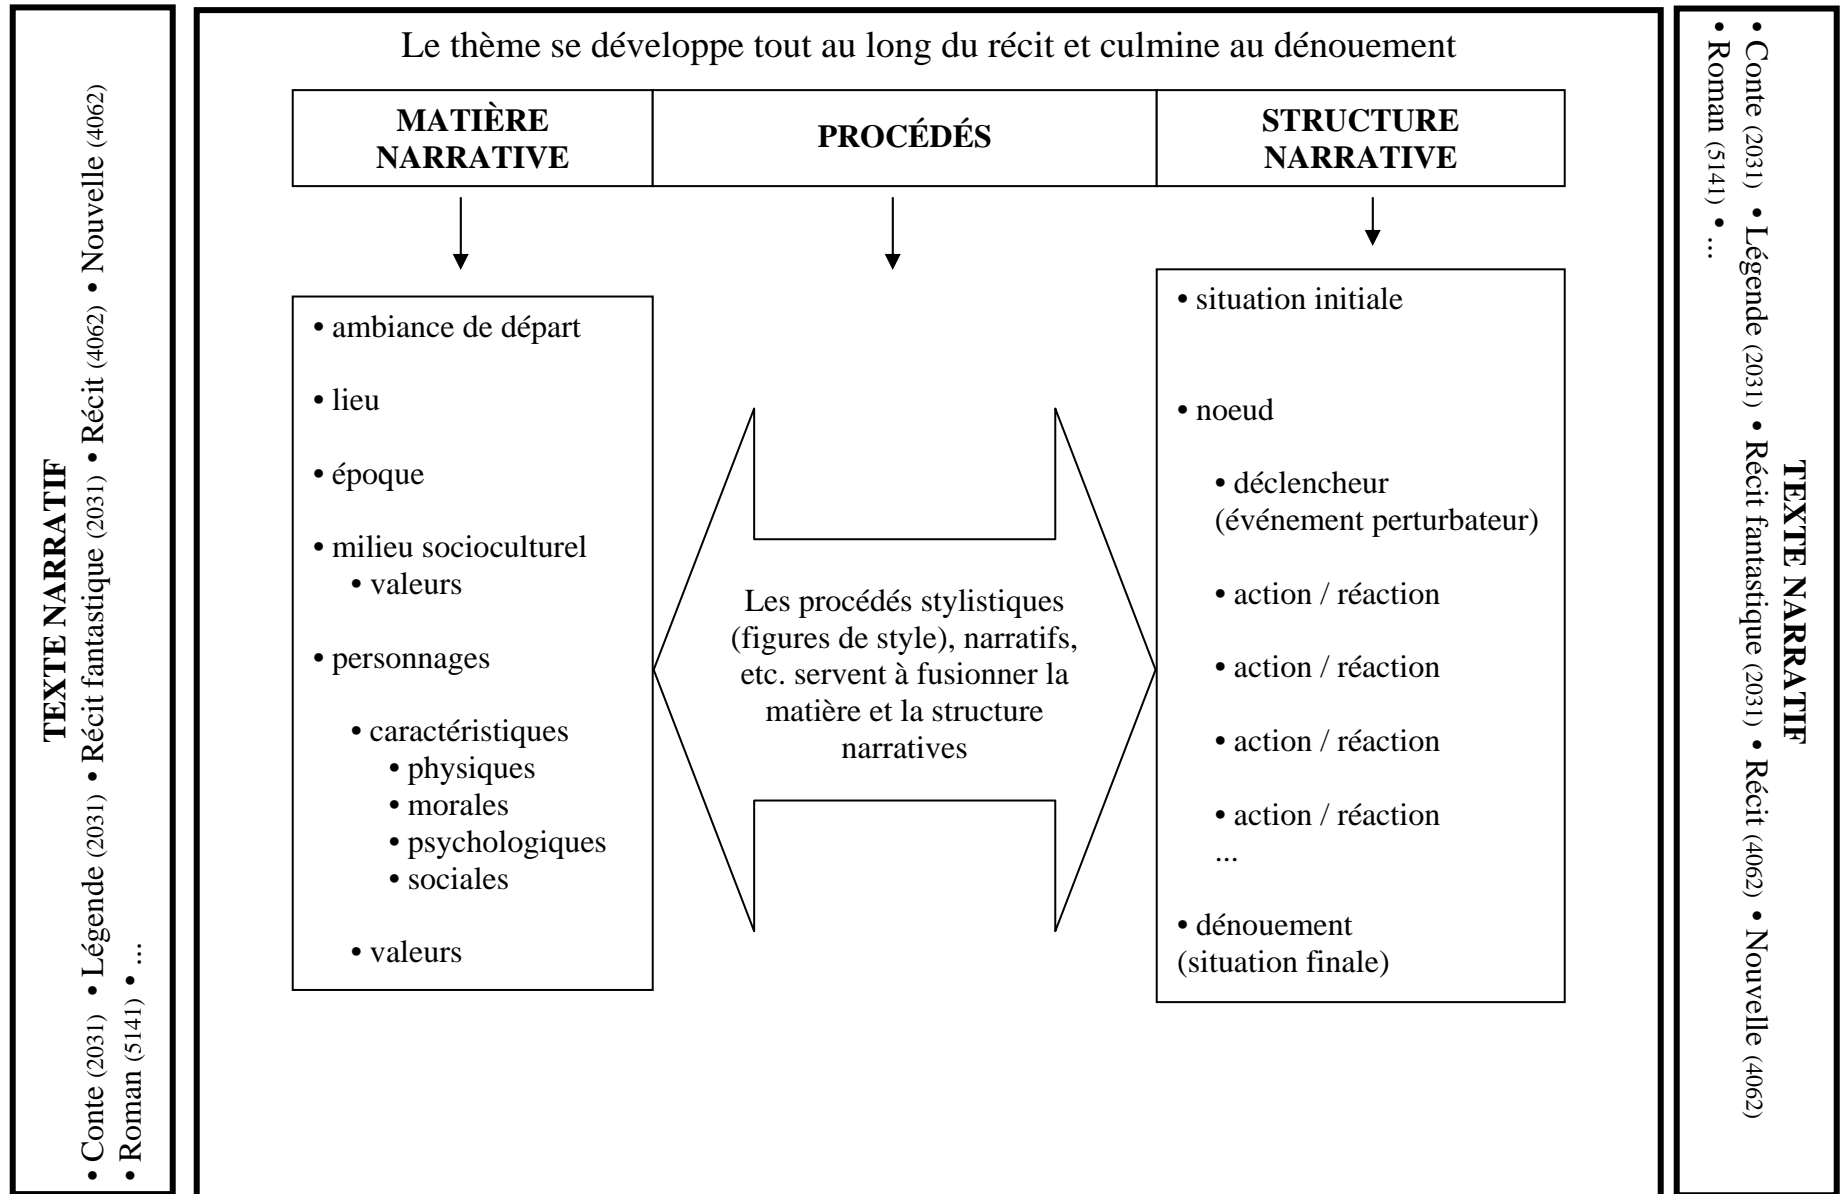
TEXTE NARRATIF
• Conte (2031) • Légende (2031) • Récit fantastique (2031) • Récit (4062) • Nouvelle (4062)
• Roman (5141) • ...

Le thème se développe tout au long du récit et culmine au dénouement

| MATIÈRE NARRATIVE | PROCÉDÉS | STRUCTURE NARRATIVE |
|---|---|---|

• ambiance de départ

• lieu

• époque

• milieu socioculturel
• valeurs

• personnages

• caractéristiques
• physiques
• morales
• psychologiques
• sociales

• valeurs

Les procédés stylistiques (figures de style), narratifs, etc. servent à fusionner la matière et la structure narratives

• situation initiale

• noeud

• déclencheur (événement perturbateur)

• action / réaction

• action / réaction

• action / réaction

• action / réaction
...

• dénouement (situation finale)

TEXTE NARRATIF
• Conte (2031) • Légende (2031) • Récit fantastique (2031) • Récit (4062) • Nouvelle (4062)
• Roman (5141) • ...